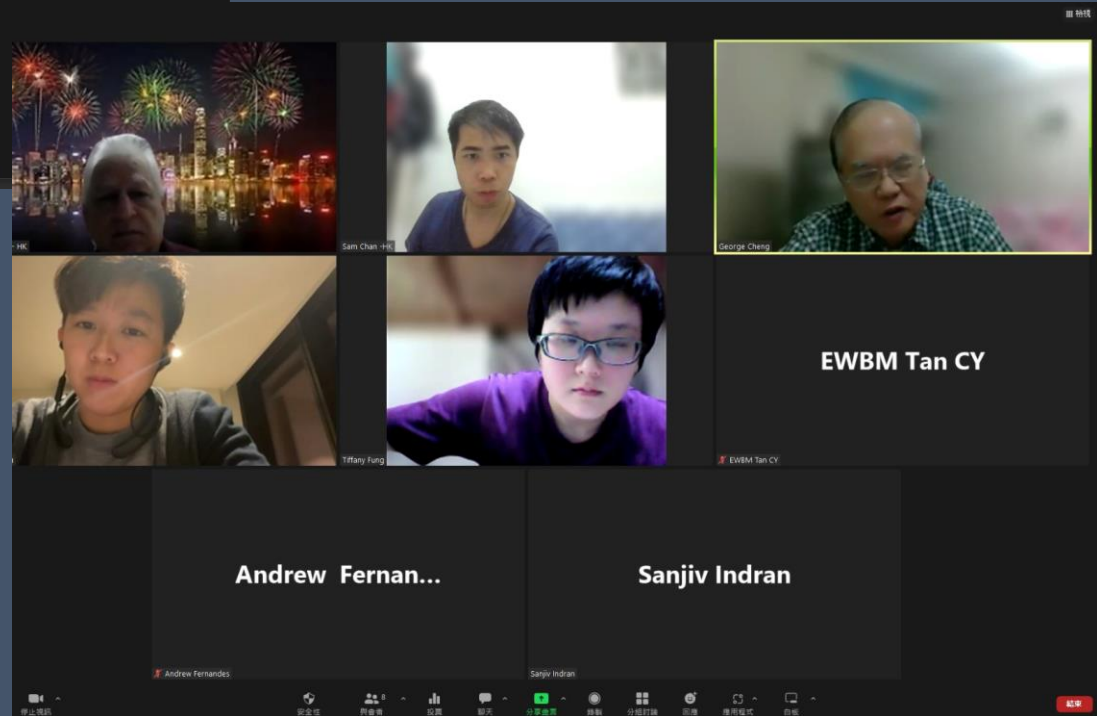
檢視

- HK

Sam Chan -HK

George Cheng

EWBM Tan CY

Tiffany Fung

EWBM Tan CY

Andrew Fernan...

Sanjiv Indran

Andrew Fernandes

Sanjiv Indran

停止視訊

安全性

參與者 8

投票

聊天

分享畫面

錄製

分組討論

回應

應用程式

白板

結束